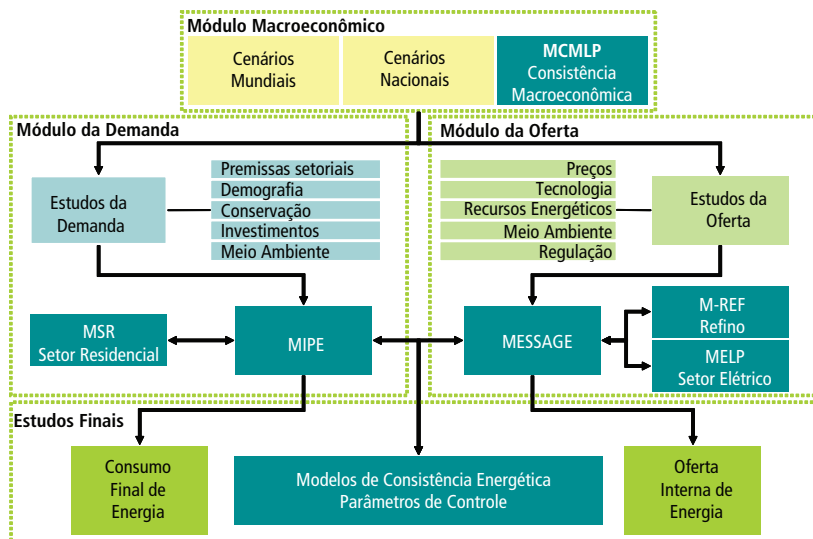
Módulo Macroeconômico

Cenários Mundiais

Cenários Nacionais

MCMLP
Consistência Macroeconômica

Módulo da Demanda

Módulo da Oferta

Estudos da Demanda

Premissas setoriais
Demografia
Conservação
Investimentos
Meio Ambiente

Preços
Tecnologia
Recursos Energéticos
Meio Ambiente
Regulação

Estudos da Oferta

MSR
Setor Residencial

MIPE

MESSAGE

M-REF
Refino

MELP
Setor Elétrico

Estudos Finais

Consumo Final de Energia

Modelos de Consistência Energética
Parâmetros de Controle

Oferta Interna de Energia